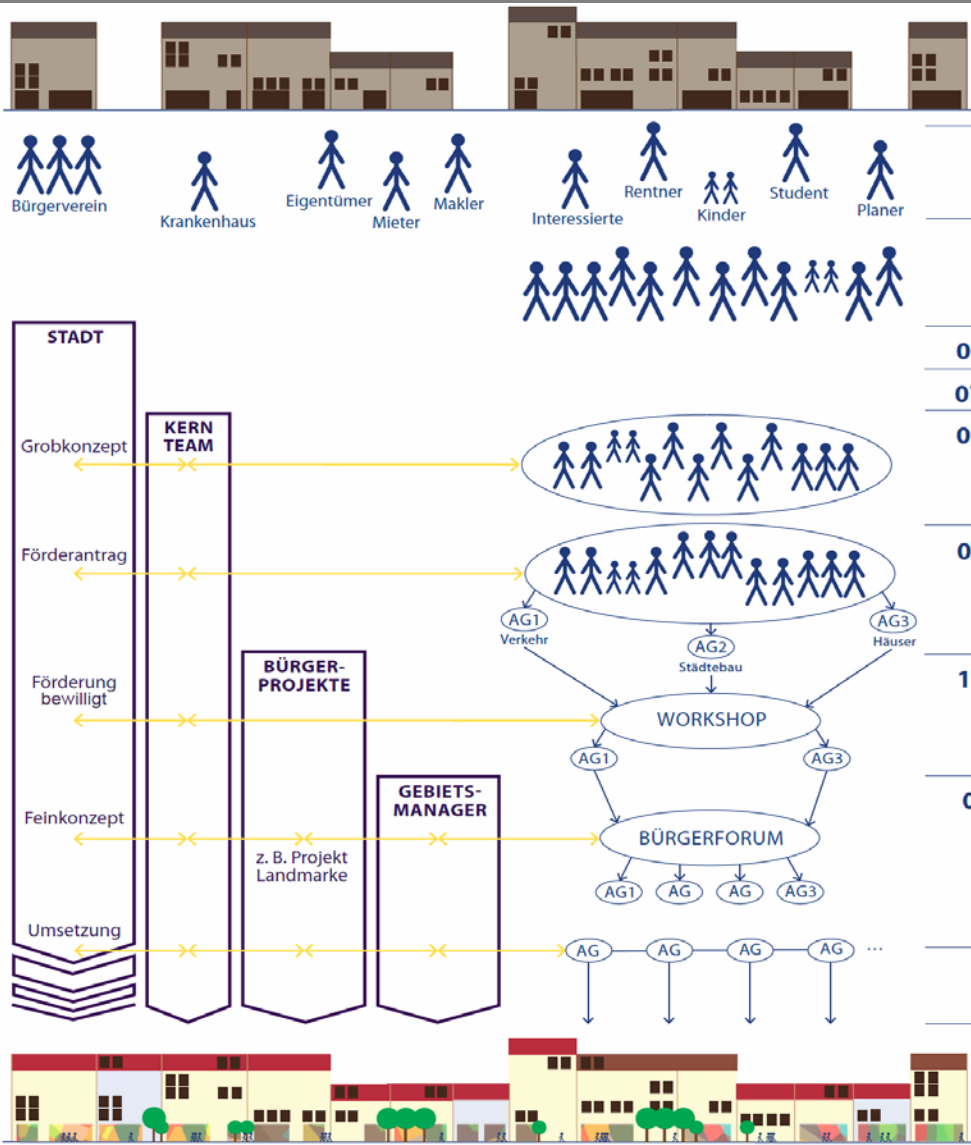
Bürgerverein
Krankenhaus
Eigentümer
Mieter
Makler
Interessierte
Rentner
Kinder
Student
Planer

STADT
KERN TEAM
Grobkonzept
Förderantrag
AG1 Verkehr
AG2 Städtebau
AG3 Häuser
BÜRGER-PROJEKTE
Förderung bewilligt
WORKSHOP
AG1
AG3
GEBIETS-MANAGER
Feinkonzept
z. B. Projekt Landmarke
BÜRGERFORUM
AG1
AG
AG
AG3
Umsetzung
AG
AG
AG
AG
...

0
0
0
0
1
0